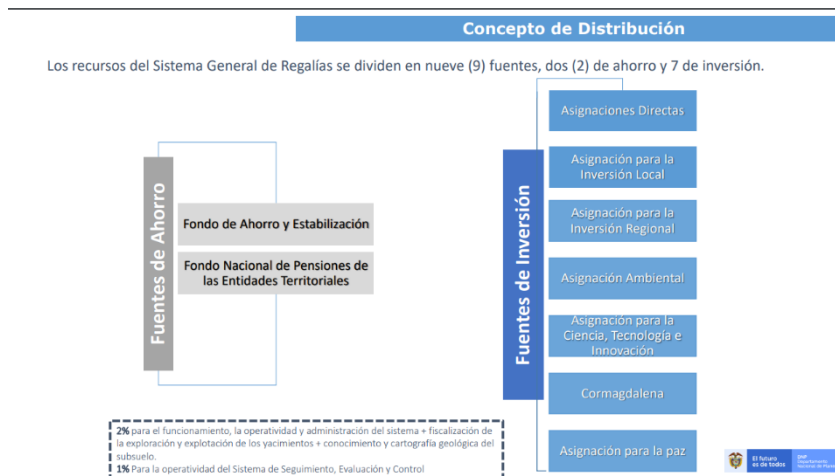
Concepto de Distribución

Los recursos del Sistema General de Regalías se dividen en nueve (9) fuentes, dos (2) de ahorro y 7 de inversión.

Fuentes de Ahorro

Fondo de Ahorro y Estabilización

Fondo Nacional de Pensiones de las Entidades Territoriales

Fuentes de Inversión

Asignaciones Directas

Asignación para la Inversión Local

Asignación para la Inversión Regional

Asignación Ambiental

Asignación para la Ciencia, Tecnología e Innovación

Cormagdalena

Asignación para la paz

2% para el funcionamiento, la operatividad y administración del sistema + fiscalización de la exploración y explotación de los yacimientos + conocimiento y cartografía geológica del subsuelo.
1% Para la operatividad del Sistema de Seguimiento, Evaluación y Control

El futuro es de todos

DNP Departamento Nacional de Planeación